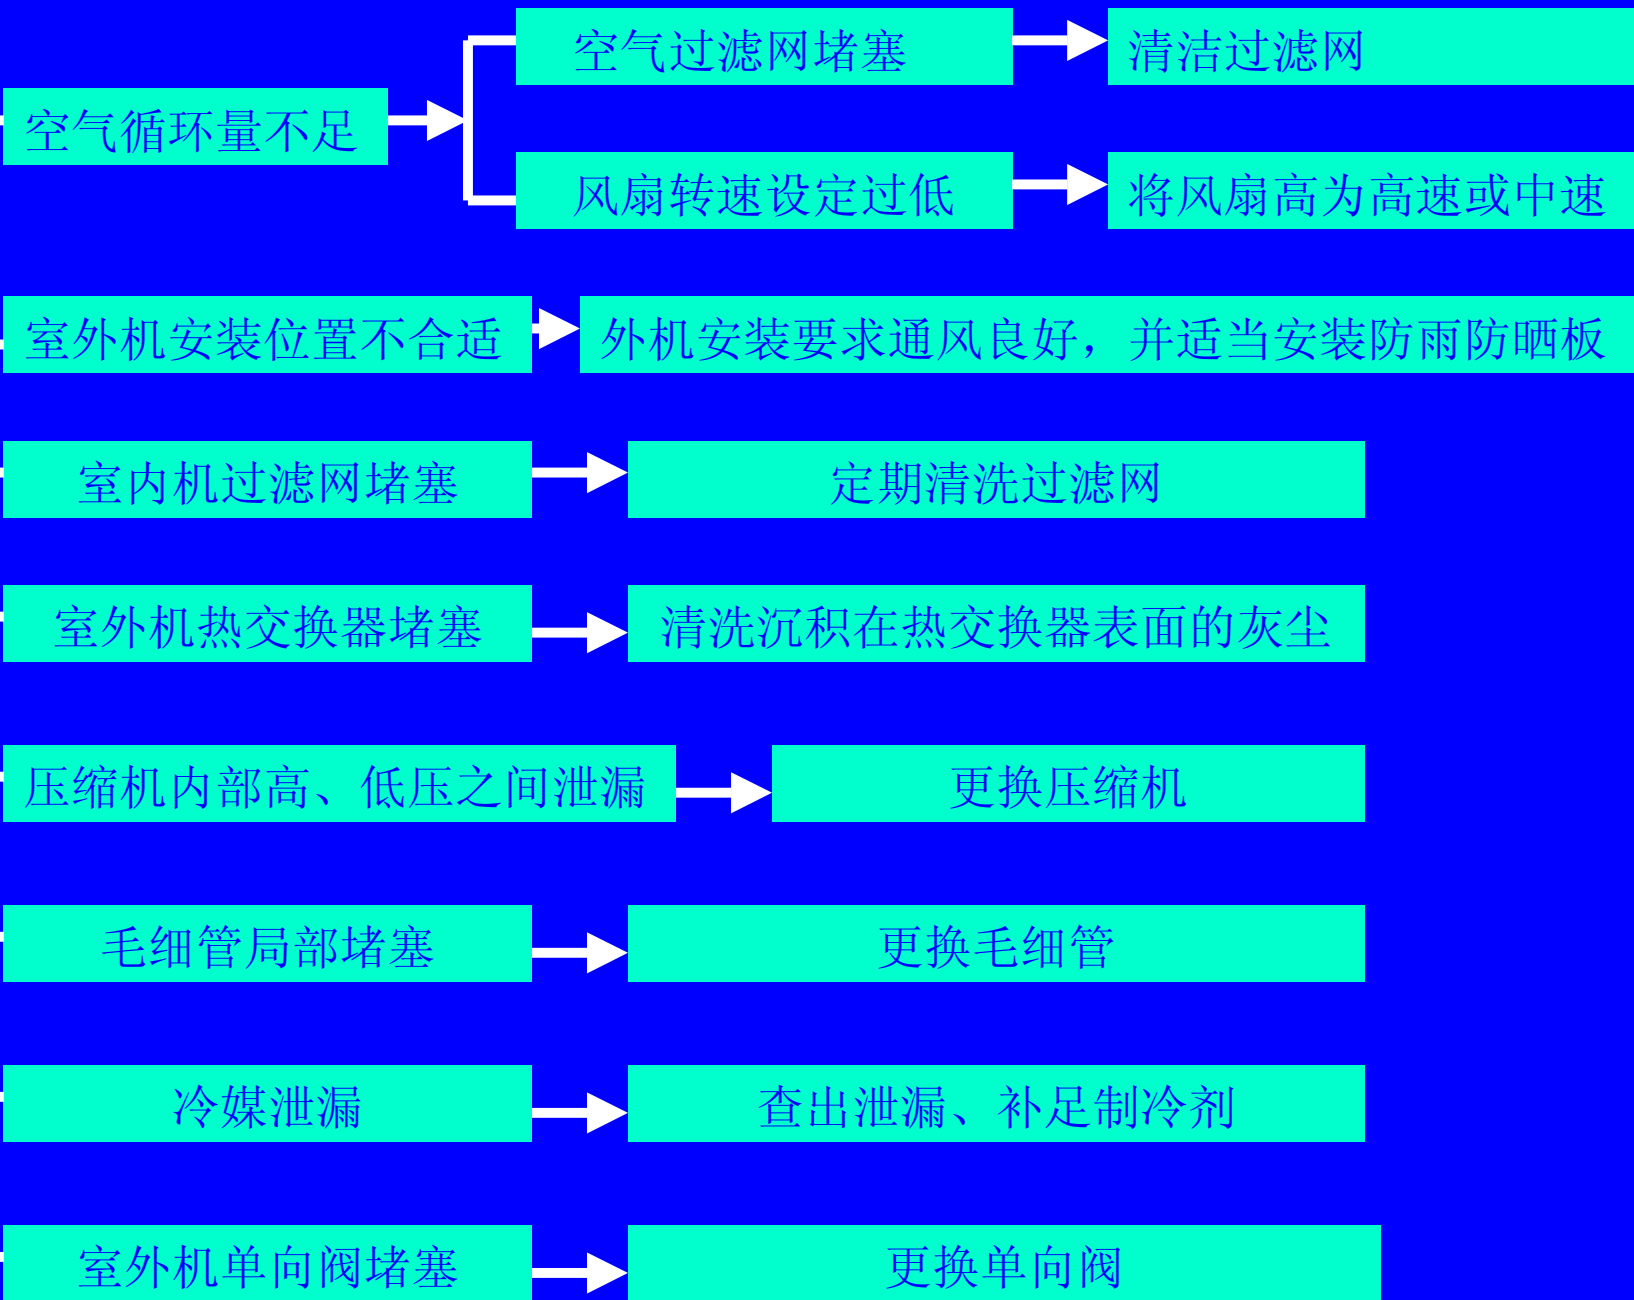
空气循环量不足

空气过滤网堵塞

清洁过滤网

风扇转速设定过低

将风扇高为高速或中速

室外机安装位置不合适

外机安装要求通风良好，并适当安装防雨防晒板

室内机过滤网堵塞

定期清洗过滤网

室外机热交换器堵塞

清洗沉积在热交换器表面的灰尘

压缩机内部高、低压之间泄漏

更换压缩机

毛细管局部堵塞

更换毛细管

冷媒泄漏

查出泄漏、补足制冷剂

室外机单向阀堵塞

更换单向阀